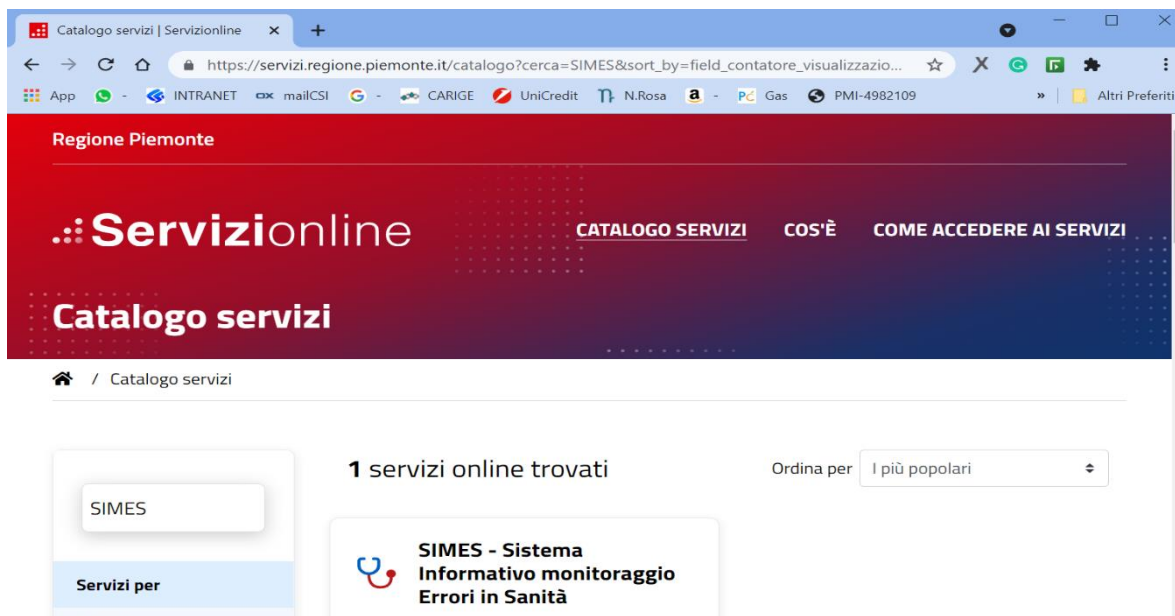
Catalogo servizi | Servizionline ×
+

https://servizi.regione.piemonte.it/catalogo?cerca=SIMES&sort_by=field_contatore_visualizzazio...

App - INTRANET mailCSI - CARIGE UniCredit N.Rosa - Gas PMI-4982109 » Altri Preferiti

Regione Piemonte

Servizionline

CATALOGO SERVIZI COS'È COME ACCEDERE AI SERVIZI

Catalogo servizi

/ Catalogo servizi

SIMES

Servizi per

1 servizi online trovati

Ordina per I più popolari

SIMES - Sistema Informativo monitoraggio Errori in Sanità